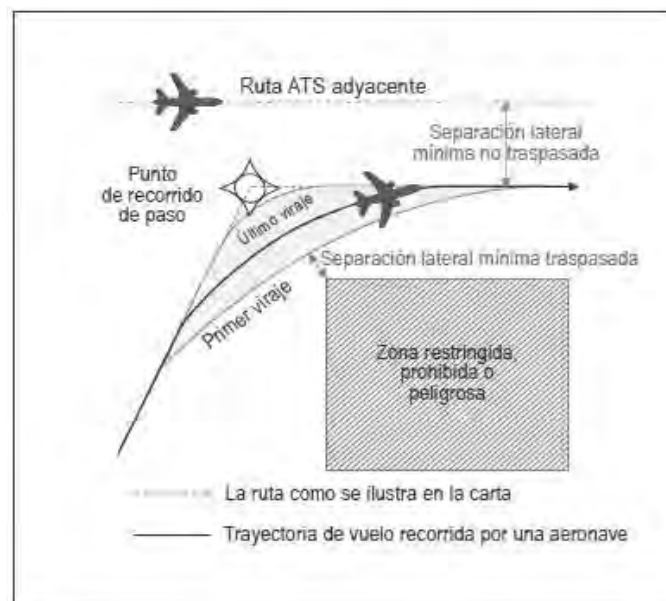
Ruta ATS adyacente

Separación lateral mínima no traspasada

Punto de recorrido de paso

Último viraje

Separación lateral mínima traspasada

Primer viraje

Zona restringida, prohibida o peligrosa

La ruta como se ilustra en la carta

Trayectoria de vuelo recorrida por una aeronave